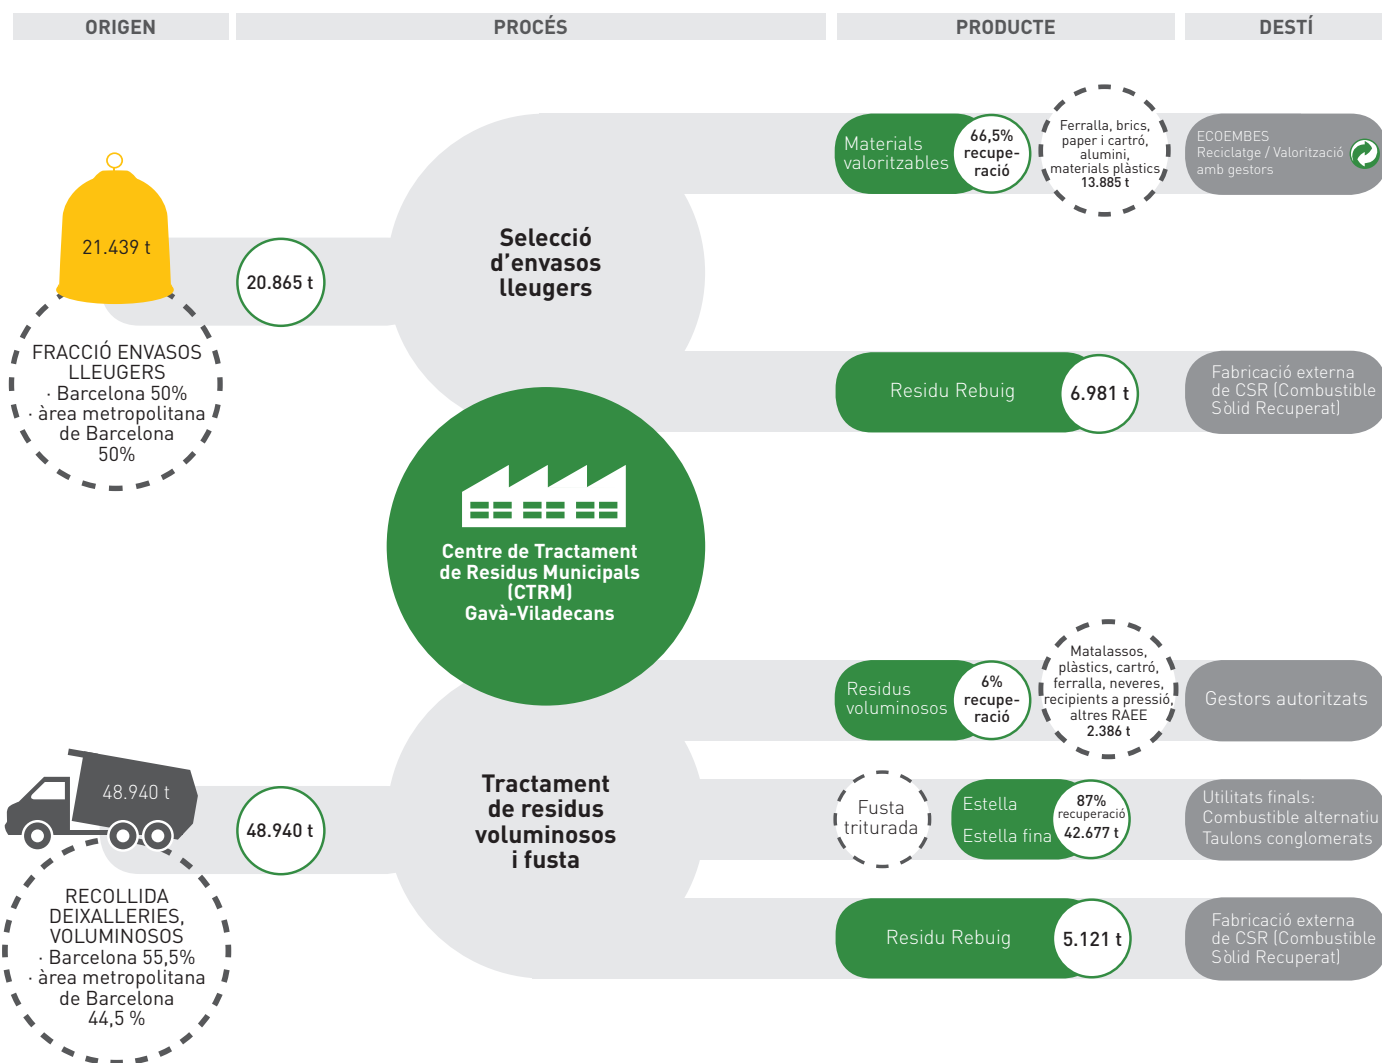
ORIGEN

PROCÉS

PRODUCTE

DESTÍ

21.439 t

FRACCIÓ ENVASOS LLEUGERS
· Barcelona 50%
· àrea metropolitana de Barcelona 50%

20.865 t

Selecció d'envasos lleugers

Materials valoritzables

66,5% recuperació

Ferralla, brics, paper i cartró, alumini, materials plàstics 13.885 t

ECOEMBES Reciclatge / Valorització amb gestors

Residu Rebuig

6.981 t

Fabricació externa de CSR (Combustible Sòlid Recuperat)

Centre de Tractament de Residus Municipals (CTRM) Gavà-Viladecans

Residus voluminosos

6% recuperació

Matalassos, plàstics, cartró, ferralla, neveres, recipients a pressió, altres RAEE 2.386 t

Gestors autoritzats

48.940 t

RECOLLIDA DEIXALLERIES, VOLUMINOSOS
· Barcelona 55,5%
· àrea metropolitana de Barcelona 44,5 %

48.940 t

Tractament de residus voluminosos i fusta

Fusta triturada

Estella

Estella fina

87% recuperació 42.677 t

Utilitats finals: Combustible alternatiu Taulons conglomerats

Residu Rebuig

5.121 t

Fabricació externa de CSR (Combustible Sòlid Recuperat)